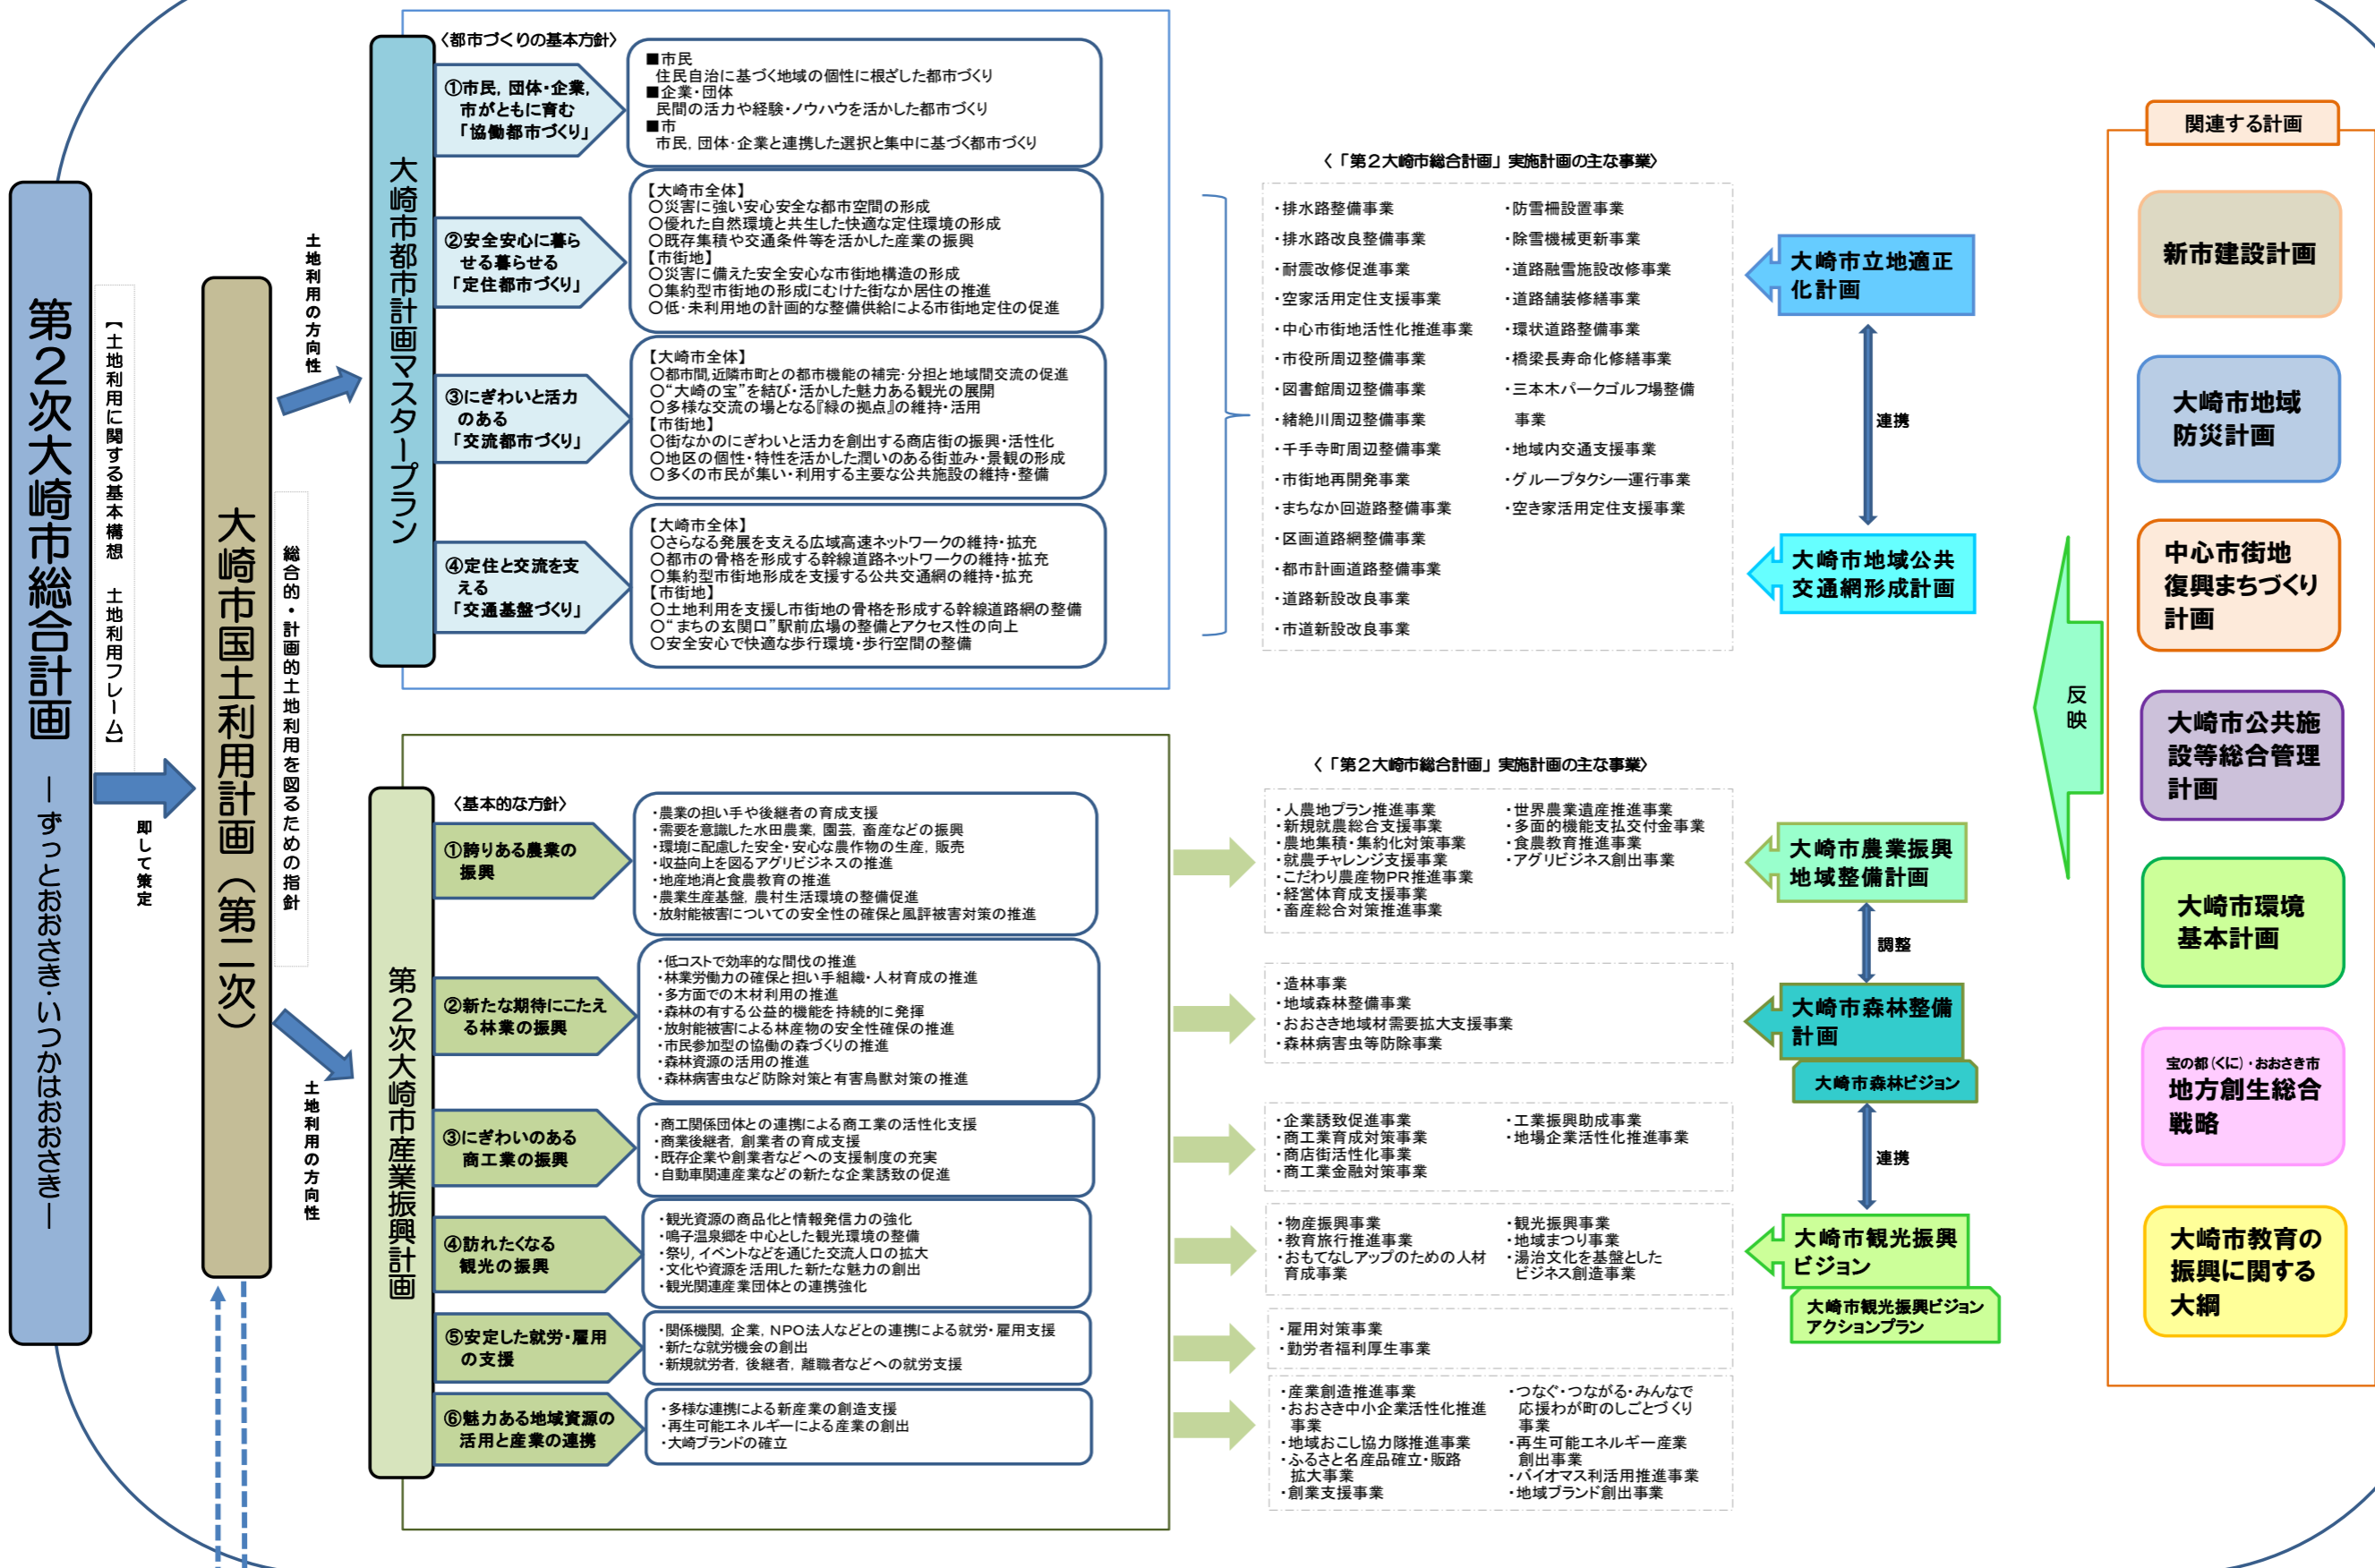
第2次大崎市総合計画
―ずっとおおさき・いつかはおおさき―

【土地利用に関する基本構想　土地利用フレーム】

即して策定

大崎市国土利用計画（第二次）

総合的・計画的土地利用を図るための指針

土地利用の方向性

土地利用の方向性

大崎市都市計画マスタープラン

〈都市づくりの基本方針〉

①市民，団体・企業，市がともに育む「協働都市づくり」
■市民
住民自治に基づく地域の個性に根ざした都市づくり
■企業・団体
民間の活力や経験・ノウハウを活かした都市づくり
■市
市民，団体・企業と連携した選択と集中に基づく都市づくり

②安全安心に暮らせる暮らせる「定住都市づくり」
【大崎市全体】
○災害に強い安心安全な都市空間の形成
○優れた自然環境と共生した快適な定住環境の形成
○既存集積や交通条件等を活かした産業の振興
【市街地】
○災害に備えた安全安心な市街地構造の形成
○集約型市街地の形成にむけた街なか居住の推進
○低・未利用地の計画的な整備供給による市街地定住の促進

③にぎわいと活力のある「交流都市づくり」
【大崎市全体】
○都市間,近隣市町との都市機能の補完・分担と地域間交流の促進
○"大崎の宝"を結び・活かした魅力ある観光の展開
○多様な交流の場となる『緑の拠点』の維持・活用
【市街地】
○街なかのにぎわいと活力を創出する商店街の振興・活性化
○地区の個性・特性を活かした潤いのある街並み・景観の形成
○多くの市民が集い・利用する主要な公共施設の維持・整備

④定住と交流を支える「交通基盤づくり」
【大崎市全体】
○さらなる発展を支える広域高速ネットワークの維持・拡充
○都市の骨格を形成する幹線道路ネットワークの維持・拡充
○集約型市街地形成を支援する公共交通網の維持・拡充
【市街地】
○土地利用を支援し市街地の骨格を形成する幹線道路網の整備
○"まちの玄関口"駅前広場の整備とアクセス性の向上
○安全安心で快適な歩行環境・歩行空間の整備

〈「第２大崎市総合計画」実施計画の主な事業〉
・排水路整備事業
・排水路改良整備事業
・耐震改修促進事業
・空家活用定住支援事業
・中心市街地活性化推進事業
・市役所周辺整備事業
・図書館周辺整備事業
・緒絶川周辺整備事業
・千手寺町周辺整備事業
・市街地再開発事業
・まちなか回遊路整備事業
・区画道路網整備事業
・都市計画道路整備事業
・道路新設改良事業
・市道新設改良事業
・防雪柵設置事業
・除雪機械更新事業
・道路融雪施設改修事業
・道路舗装修繕事業
・環状道路整備事業
・橋梁長寿命化修繕事業
・三本木パークゴルフ場整備事業
・地域内交通支援事業
・グループタクシー運行事業
・空き家活用定住支援事業

大崎市立地適正化計画
連携
大崎市地域公共交通網形成計画

第2次大崎市産業振興計画

〈基本的な方針〉

①誇りある農業の振興
・農業の担い手や後継者の育成支援
・需要を意識した水田農業，園芸，畜産などの振興
・環境に配慮した安全・安心な農作物の生産，販売
・収益向上を図るアグリビジネスの推進
・地産地消と食農教育の推進
・農業生産基盤，農村生活環境の整備促進
・放射能被害についての安全性の確保と風評被害対策の推進

②新たな期待にこたえる林業の振興
・低コストで効率的な間伐の推進
・林業労働力の確保と担い手組織・人材育成の推進
・多方面での木材利用の推進
・森林の有する公益的機能を持続的に発揮
・放射能被害による林産物の安全性確保の推進
・市民参加型の協働の森づくりの推進
・森林資源の活用の推進
・森林病害虫など防除対策と有害鳥獣対策の推進

③にぎわいのある商工業の振興
・商工関係団体との連携による商工業の活性化支援
・商業後継者，創業者の育成支援
・既存企業や創業者などへの支援制度の充実
・自動車関連産業などの新たな企業誘致の促進

④訪れたくなる観光の振興
・観光資源の商品化と情報発信力の強化
・鳴子温泉郷を中心とした観光環境の整備
・祭り，イベントなどを通じた交流人口の拡大
・文化や資源を活用した新たな魅力の創出
・観光関連産業団体との連携強化

⑤安定した就労・雇用の支援
・関係機関，企業，NPO法人などとの連携による就労・雇用支援
・新たな就労機会の創出
・新規就労者，後継者，離職者などへの就労支援

⑥魅力ある地域資源の活用と産業の連携
・多様な連携による新産業の創造支援
・再生可能エネルギーによる産業の創出
・大崎ブランドの確立

〈「第２大崎市総合計画」実施計画の主な事業〉
・人農地プラン推進事業
・新規就農総合支援事業
・農地集積・集約化対策事業
・就農チャレンジ支援事業
・こだわり農産物PR推進事業
・経営体育成支援事業
・畜産総合対策推進事業
・世界農業遺産推進事業
・多面的機能支払交付金事業
・食農教育推進事業
・アグリビジネス創出事業

・造林事業
・地域森林整備事業
・おおさき地域材需要拡大支援事業
・森林病害虫等防除事業

・企業誘致促進事業
・商工業育成対策事業
・商店街活性化事業
・商工業金融対策事業
・工業振興助成事業
・地場企業活性化推進事業

・物産振興事業
・教育旅行推進事業
・おもてなしアップのための人材育成事業
・観光振興事業
・地域まつり事業
・湯治文化を基盤としたビジネス創造事業

・雇用対策事業
・勤労者福利厚生事業

・産業創造推進事業
・おおさき中小企業活性化推進事業
・地域おこし協力隊推進事業
・ふるさと名産品確立・販路拡大事業
・創業支援事業
・つなぐ・つながる・みんなで応援わが町のしごとづくり事業
・再生可能エネルギー産業創出事業
・バイオマス利活用推進事業
・地域ブランド創出事業

大崎市農業振興地域整備計画
調整
大崎市森林整備計画
大崎市森林ビジョン
連携
大崎市観光振興ビジョン
大崎市観光振興ビジョンアクションプラン

反映

関連する計画
新市建設計画
大崎市地域防災計画
中心市街地復興まちづくり計画
大崎市公共施設等総合管理計画
大崎市環境基本計画
宝の都(くに)・おおさき市
地方創生総合戦略
大崎市教育の振興に関する大綱